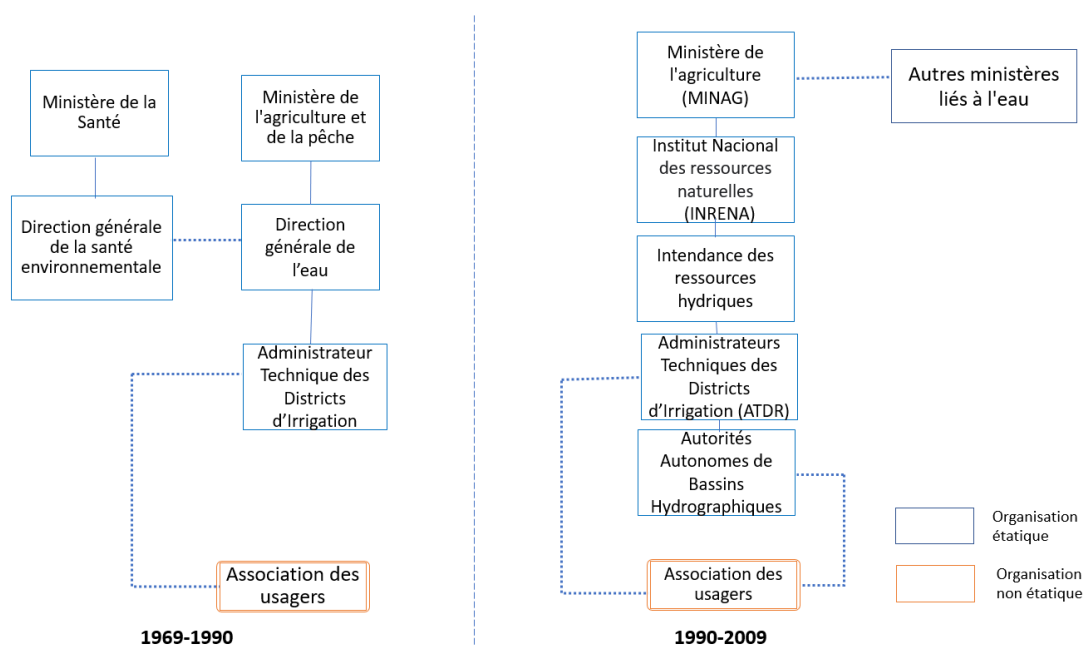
Ministère de la Santé

Ministère de l'agriculture et de la pêche

Direction générale de la santé environnementale

Direction générale de l'eau

Administrateur Technique des Districts d'Irrigation

Association des usagers

1969-1990

Ministère de l'agriculture (MINAG)

Autres ministères liés à l'eau

Institut Nacional des ressources naturelles (INRENA)

Intendance des ressources hydriques

Administrateurs Techniques des Districts d'Irrigation (ATDR)

Autorités Autonomes de Bassins Hydrographiques

Association des usagers

1990-2009

Organisation étatique

Organisation non étatique